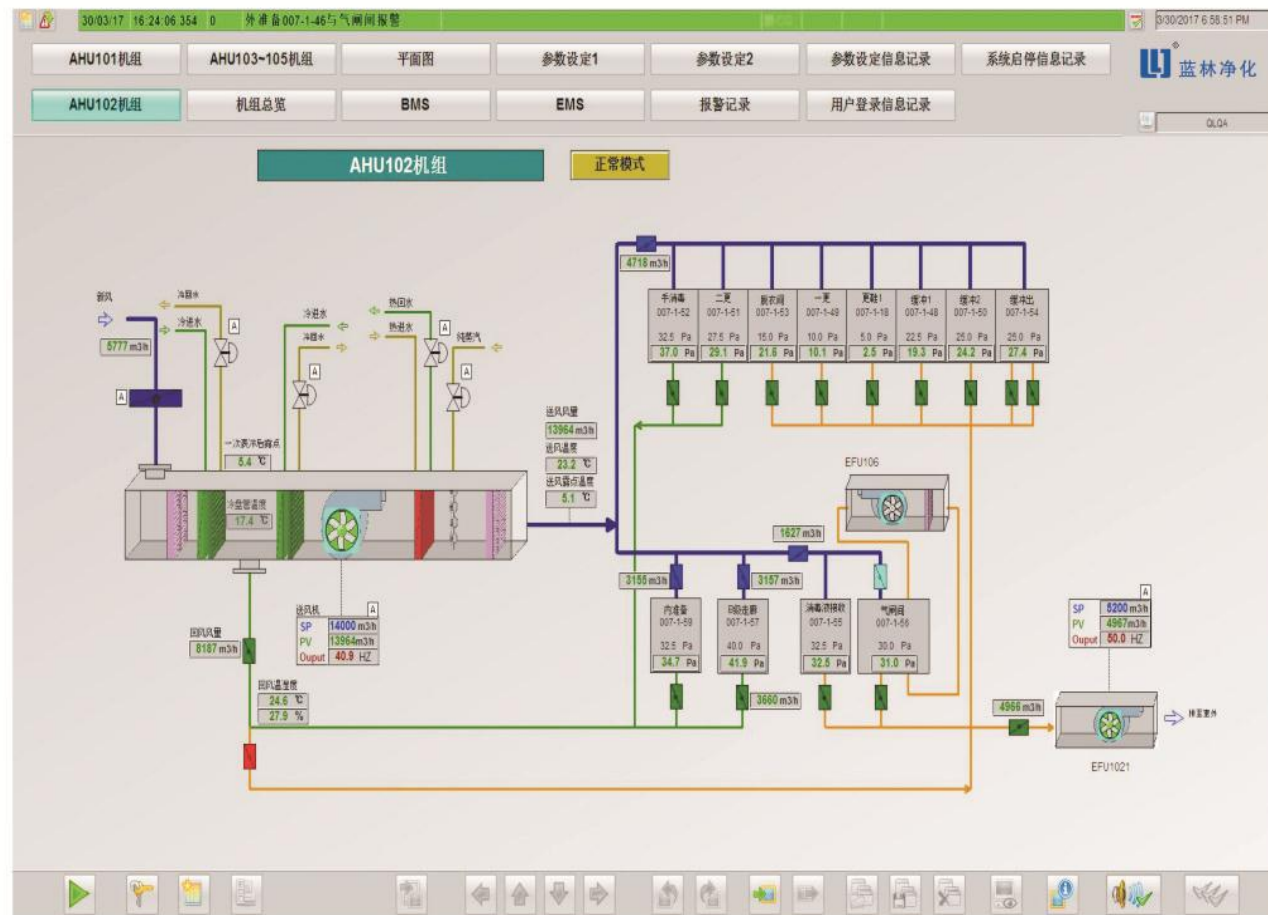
30/03/17 16:24:06 354 0 外准备007-1-46与气闸间报警

3/30/2017 6:58:51 PM

AHU101机组
AHU103~105机组
平面图
参数设定1
参数设定2
参数设定信息记录
系统启停信息记录

蓝林净化

AHU102机组
机组总览
BMS
EMS
报警记录
用户登录信息记录

QLQA

AHU102机组
正常模式

新风
5777 m3/h
A
冷回水
冷进水
A
冷进水
冷回水
A
热回水
热进水
A
纯蒸汽
A
一次表冷后露点
5.4 ℃
冷盘管温度
17.4 ℃

送风量
13964 m3/h
送风温度
23.2 ℃
送风露点温度
5.1 ℃

送风机
A
SP 14000 m3/h
PV 13964 m3/h
Ouput 40.9 HZ

回风风量
8187 m3/h
回风温湿度
24.6 ℃
27.9 %

4718 m3/h

| 手消毒 | 二更 | 脱衣间 | 一更 | 更鞋1 | 缓冲1 | 缓冲2 | 缓冲出 |
|---|---|---|---|---|---|---|---|
| 007-1-52 | 007-1-51 | 007-1-53 | 007-1-49 | 007-1-18 | 007-1-48 | 007-1-50 | 007-1-54 |
| 32.5 Pa | 27.5 Pa | 15.0 Pa | 10.0 Pa | 5.0 Pa | 22.5 Pa | 25.0 Pa | 25.0 Pa |
| 37.0 Pa | 29.1 Pa | 21.6 Pa | 10.1 Pa | 2.5 Pa | 19.3 Pa | 24.2 Pa | 27.4 Pa |

EFU106
1627 m3/h
3155 m3/h
3157 m3/h

| 内准备 | 回收走廊 | 消毒液接收 | 气闸间 |
|---|---|---|---|
| 007-1-59 | 007-1-57 | 007-1-55 | 007-1-56 |
| 32.5 Pa | 40.0 Pa | 32.5 Pa | 30.0 Pa |
| 34.7 Pa | 41.9 Pa | 32.5 Pa | 31.0 Pa |

3660 m3/h

A
SP 5200 m3/h
PV 4967 m3/h
Ouput 50.0 HZ
4966 m3/h
排至室外
EFU1021